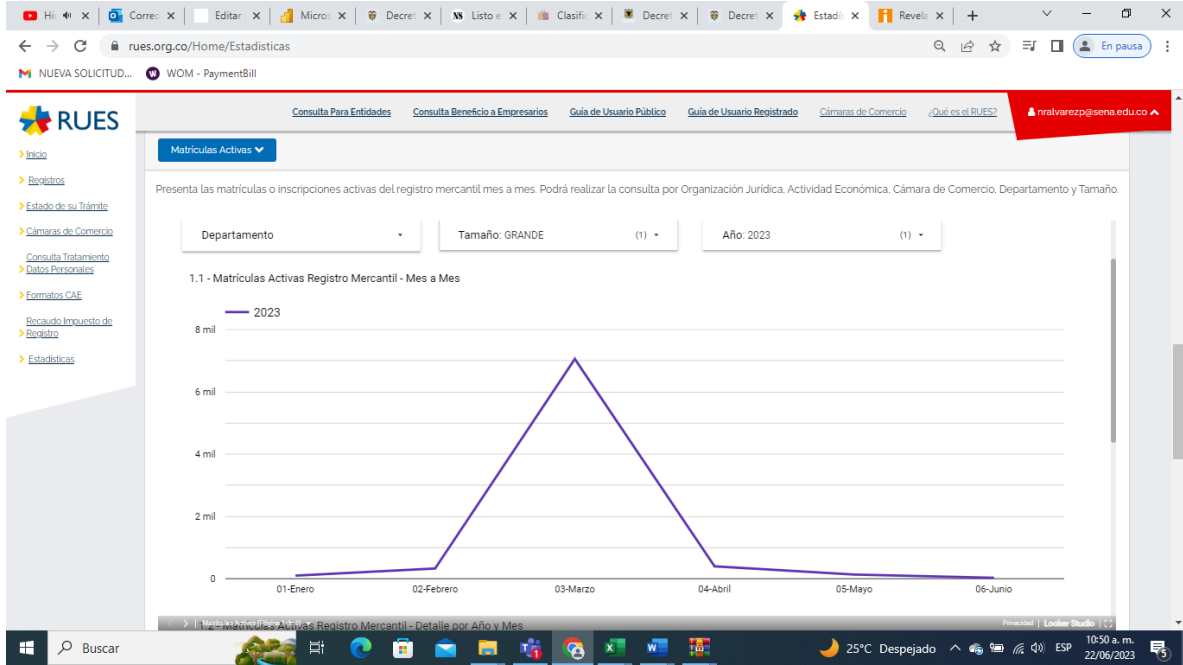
Hi | Corre | Editar | Micro | Decre | Listo | Clasifi | Decre | Decre | Estadi | Revela | +

rues.org.co/Home/Estadisticas

En pausa

NUEVA SOLICITUD... WOM - PaymentBill

RUES

Consulta Para Entidades | Consulta Beneficio a Empresarios | Guía de Usuario Público | Guía de Usuario Registrado | Cámaras de Comercio | ¿Qué es el RUES? | nralvarezp@sena.edu.co

Inicio
Registros
Estado de su Trámite
Cámaras de Comercio
Consulta Tratamiento Datos Personales
Formatos CAE
Recaudo Impuesto de Registro
Estadísticas

Matrículas Activas

Presenta las matrículas o inscripciones activas del registro mercantil mes a mes. Podrá realizar la consulta por Organización Jurídica, Actividad Económica, Cámara de Comercio, Departamento y Tamaño.

Departamento | Tamaño: GRANDE (1) | Año: 2023 (1)

1.1 - Matrículas Activas Registro Mercantil - Mes a Mes

2023

8 mil
6 mil
4 mil
2 mil
0

01-Enero | 02-Febrero | 03-Marzo | 04-Abril | 05-Mayo | 06-Junio

1.2 - Matrículas Activas Registro Mercantil - Detalle por Año y Mes

Privacidad | Looker Studio

Buscar

25°C Despejado ESP 10:50 a. m. 22/06/2023